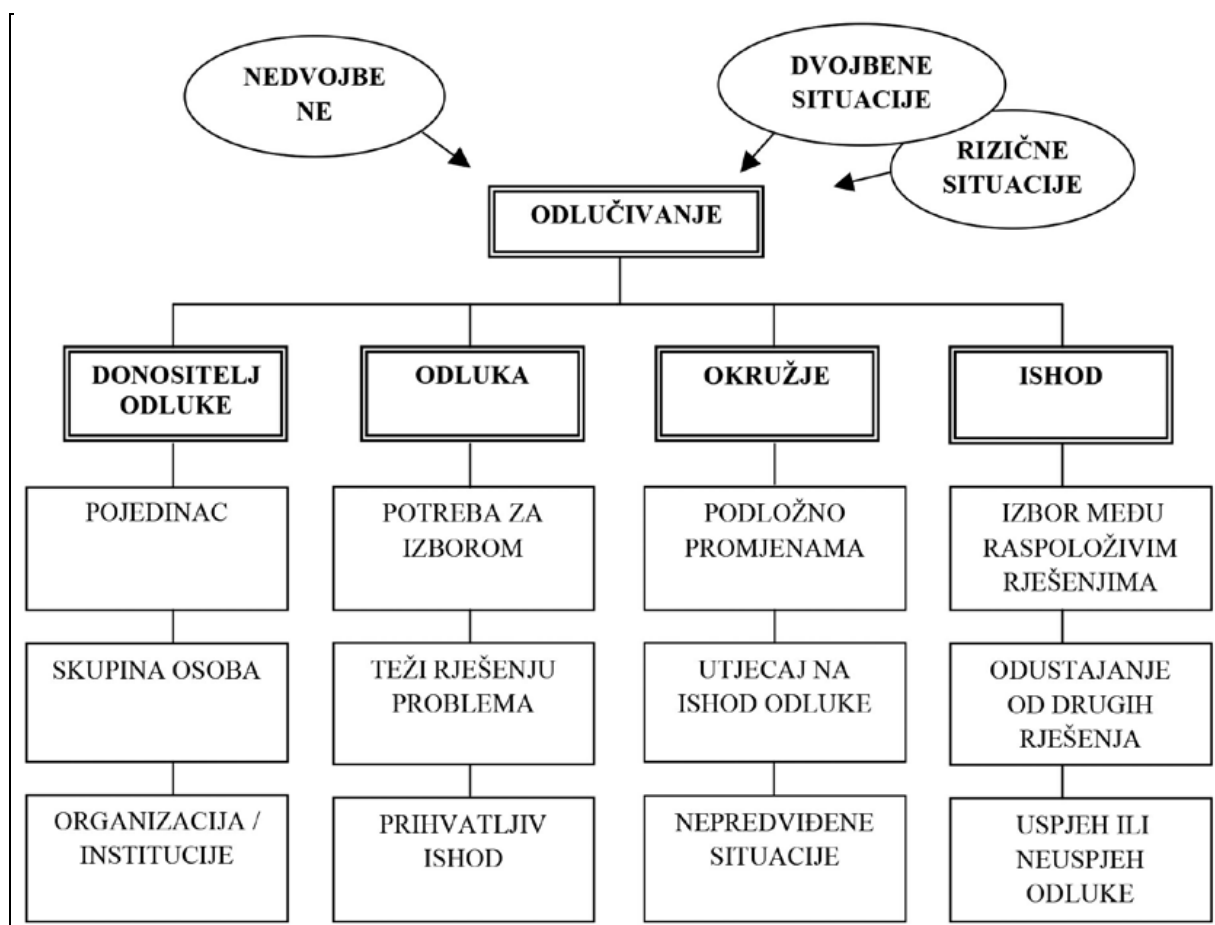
NEDVOJBENE

DVOJBENE SITUACIJE

RIZIČNE SITUACIJE

ODLUČIVANJE

DONOSITELJ ODLUKE

ODLUKA

OKRUŽJE

ISHOD

POJEDINAC

SKUPINA OSOBA

ORGANIZACIJA / INSTITUCIJE

POTREBA ZA IZBOROM

TEŽI RJEŠENJU PROBLEMA

PRIHVATLJIV ISHOD

PODLOŽNO PROMJENAMA

UTJECAJ NA ISHOD ODLUKE

NEPREDVIĐENE SITUACIJE

IZBOR MEĐU RASPOLOŽIVIM RJEŠENJIMA

ODUSTAJANJE OD DRUGIH RJEŠENJA

USPJEH ILI NEUSPJEH ODLUKE